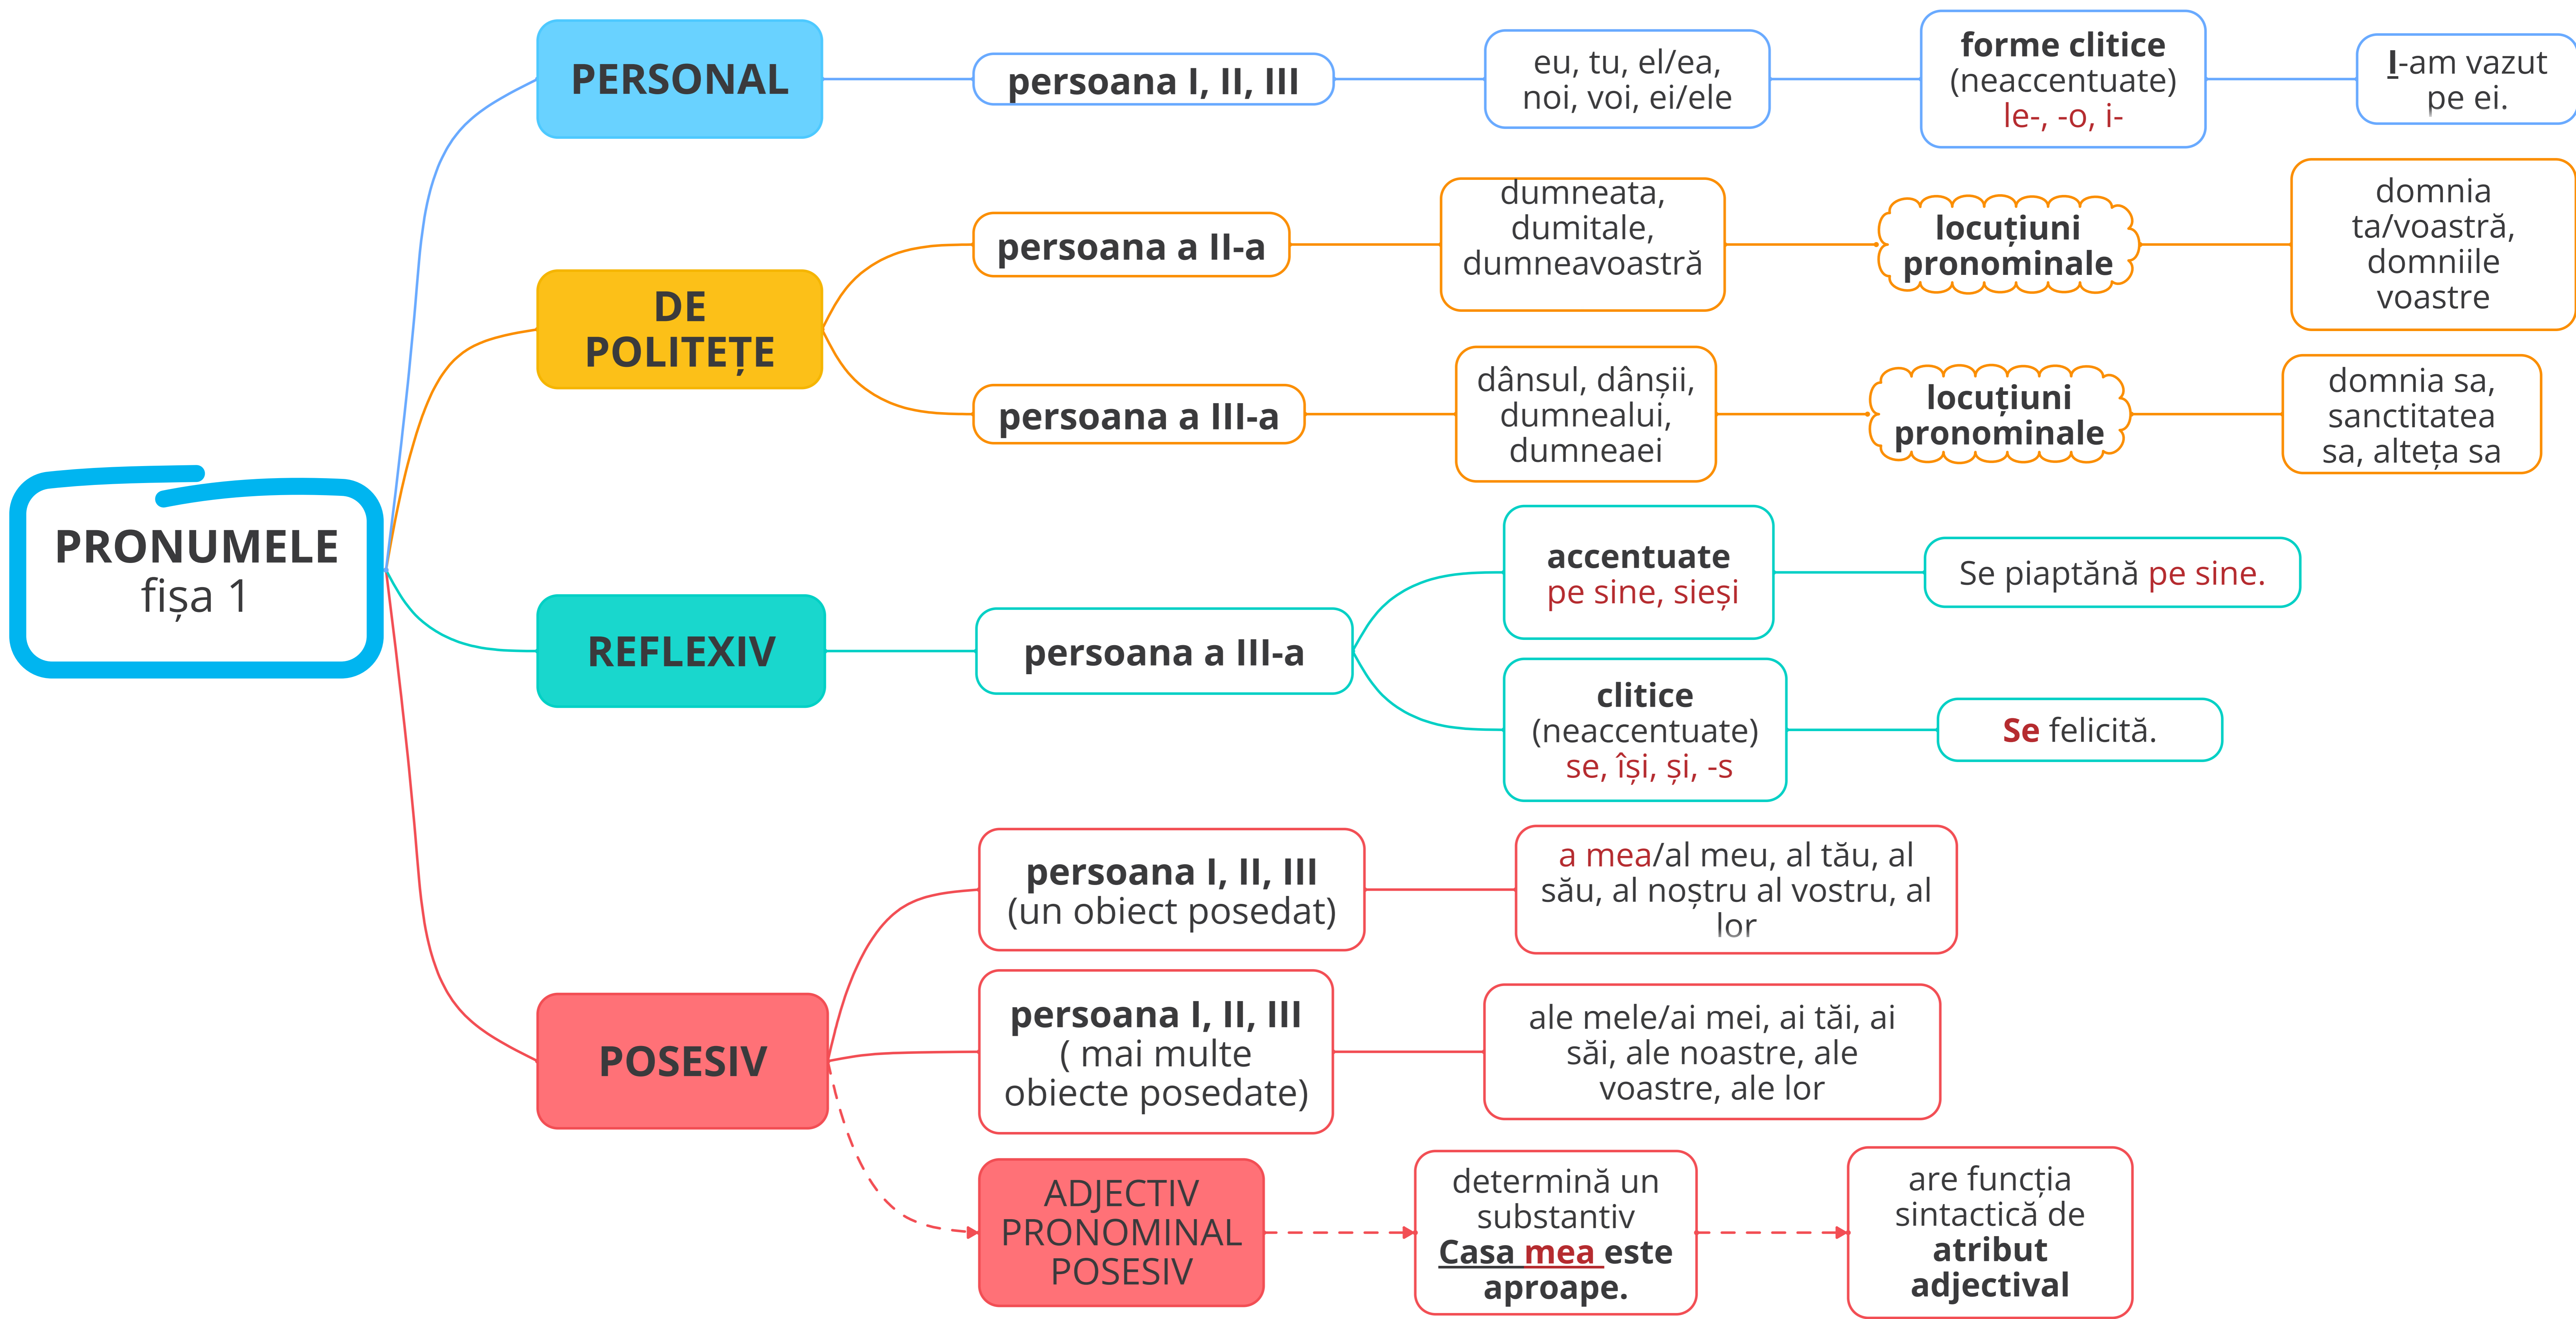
PRONUMELE
fișa 1

PERSONAL

persoana I, II, III

eu, tu, el/ea, noi, voi, ei/ele

forme clitice (neaccentuate) le-, -o, i-

I-am vazut pe ei.

DE POLITEȚE

persoana a II-a

dumneata, dumitale, dumneavoastră

locuțiuni pronominale

domnia ta/voastră, domniile voastre

persoana a III-a

dânsul, dânșii, dumnealui, dumneaei

locuțiuni pronominale

domnia sa, sanctitatea sa, alteța sa

REFLEXIV

persoana a III-a

accentuate pe sine, sieși

Se piaptănă pe sine.

clitice (neaccentuate) se, își, și, -s

Se felicită.

POSESIV

persoana I, II, III (un obiect posedat)

a mea/al meu, al tău, al său, al nostru al vostru, al lor

persoana I, II, III ( mai multe obiecte posedate)

ale mele/ai mei, ai tăi, ai săi, ale noastre, ale voastre, ale lor

ADJECTIV PRONOMINAL POSESIV

determină un substantiv Casa mea este aproape.

are funcția sintactică de atribut adjectival